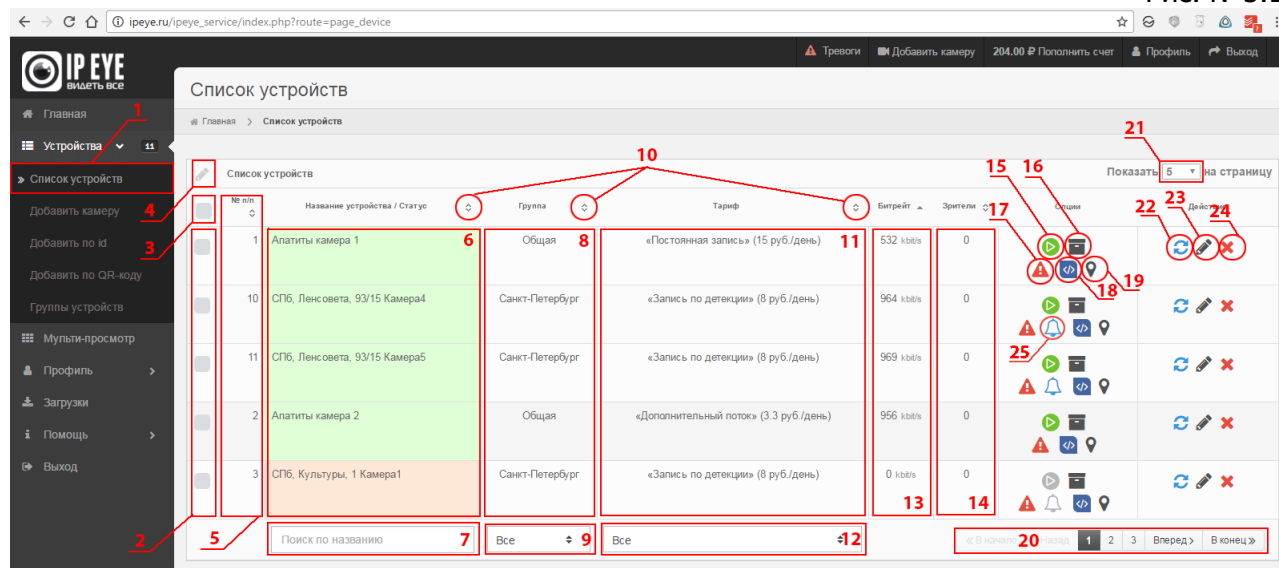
Рис. Г.12

ipeye.ru/ipeye_service/index.php?route=page_device

IP EYE видеть все

Тревоги | Добавить камеру | 204.00 ₽ Пополнить счет | Профиль | Выход

Главная
Устройства 11
Список устройств
Добавить камеру
Добавить по id
Добавить по QR-коду
Группы устройств
Мульти-просмотр
Профиль
Загрузки
Помощь
Выход

Список устройств

Главная > Список устройств

Список устройств

Показать 5 на страницу

| | № п/п | Название устройства / Статус | Группа | Тариф | Битрейт | Зрители | Опции | Действия |
|---|---|---|---|---|---|---|---|---|
| | 1 | Апатиты камера 1 | Общая | «Постоянная запись» (15 руб./день) | 532 kbit/s | 0 | | |
| | 10 | СПб, Ленсовета, 93/15 Камера4 | Санкт-Петербург | «Запись по детекции» (8 руб./день) | 964 kbit/s | 0 | | |
| | 11 | СПб, Ленсовета, 93/15 Камера5 | Санкт-Петербург | «Запись по детекции» (8 руб./день) | 969 kbit/s | 0 | | |
| | 2 | Апатиты камера 2 | Общая | «Дополнительный поток» (3.3 руб./день) | 956 kbit/s | 0 | | |
| | 3 | СПб, Культуры, 1 Камера1 | Санкт-Петербург | «Запись по детекции» (8 руб./день) | 0 kbit/s | 0 | | |

Поиск по названию | Все | Все

« В начало | ‹ Назад | 1 | 2 | 3 | Вперед › | В конец »

1 2 3 4 5 6 7 8 9 10 11 12 13 14 15 16 17 18 19 20 21 22 23 24 25